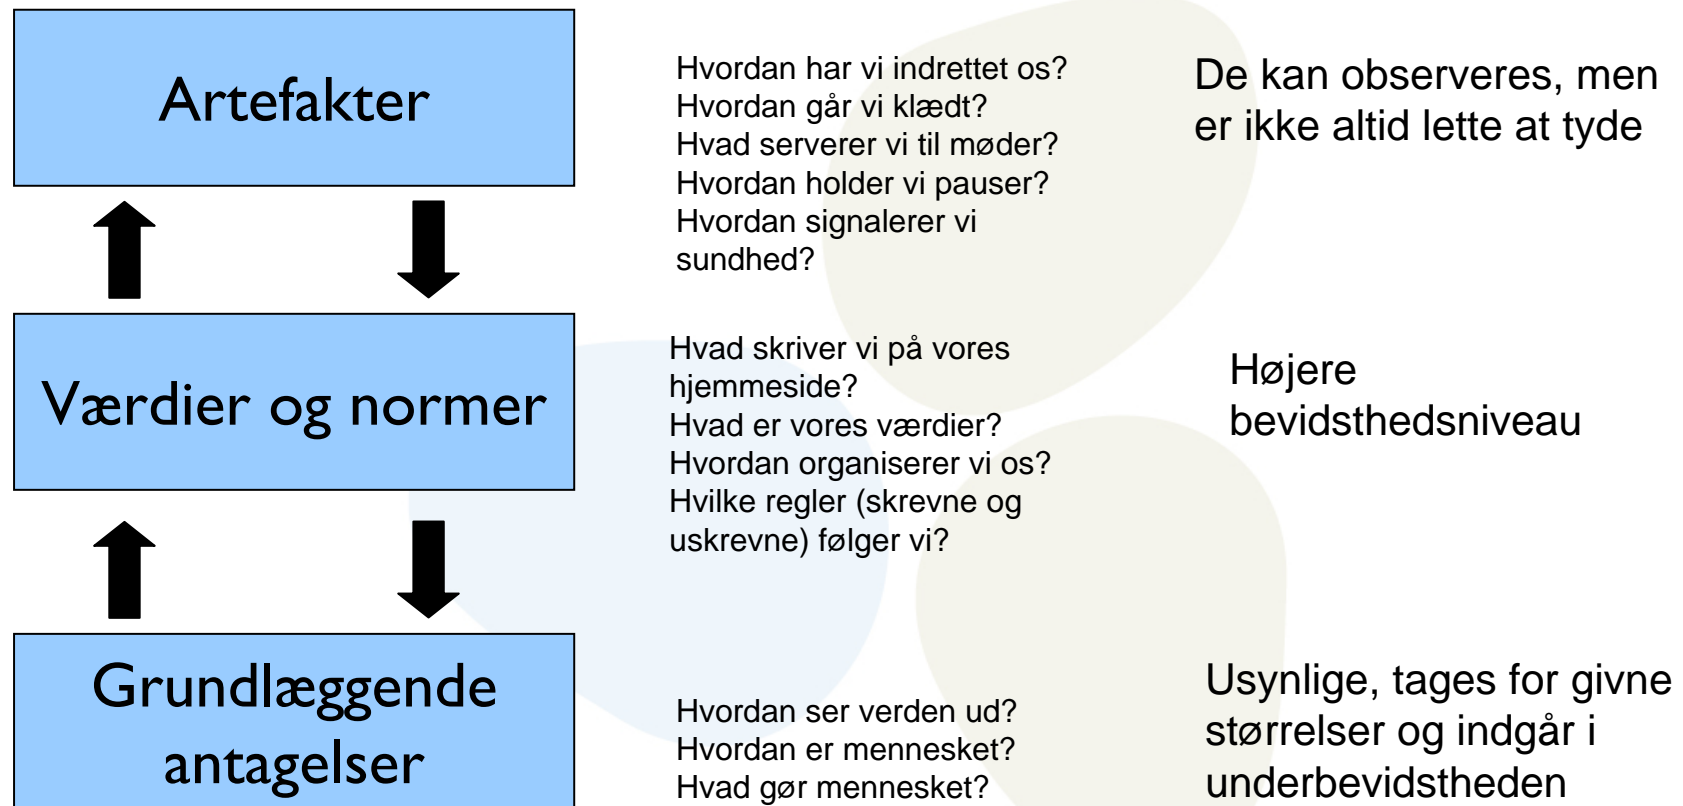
Artefakter

Værdier og normer

Grundlæggende antagelser

Hvordan har vi indrettet os?
Hvordan går vi klædt?
Hvad serverer vi til møder?
Hvordan holder vi pauser?
Hvordan signalerer vi sundhed?

De kan observeres, men er ikke altid lette at tyde

Hvad skriver vi på vores hjemmeside?
Hvad er vores værdier?
Hvordan organiserer vi os?
Hvilke regler (skrevne og uskrevne) følger vi?

Højere bevidsthedsniveau

Hvordan ser verden ud?
Hvordan er mennesket?
Hvad gør mennesket?

Usynlige, tages for givne størrelser og indgår i underbevidstheden